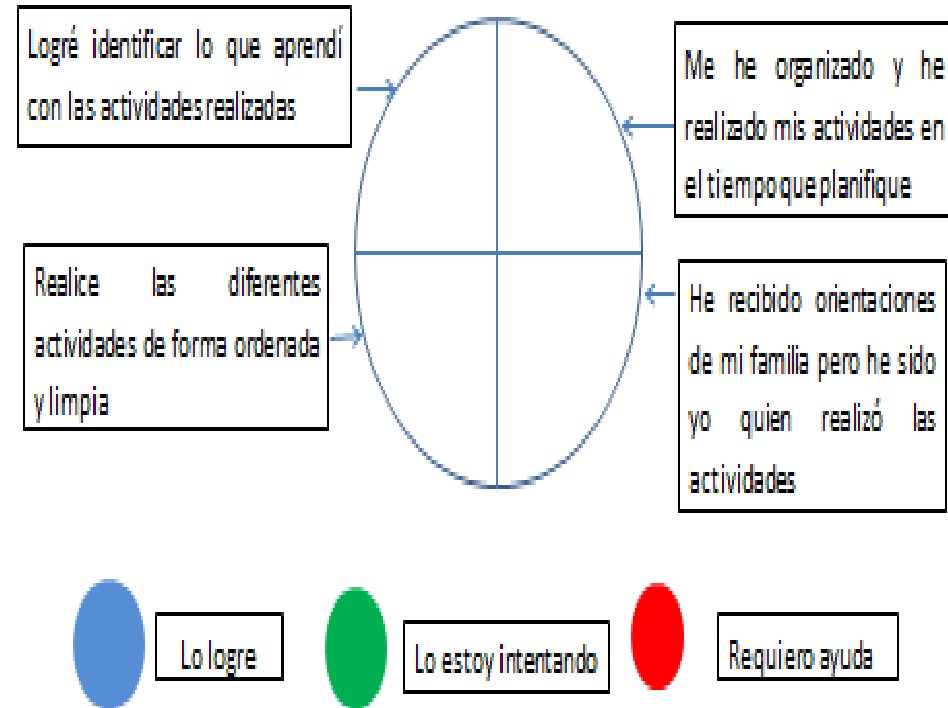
Logré identificar lo que aprendí con las actividades realizadas

Me he organizado y he realizado mis actividades en el tiempo que planifique

Realice las diferentes actividades de forma ordenada y limpia

He recibido orientaciones de mi familia pero he sido yo quien realizó las actividades

Lo logre

Lo estoy intentando

Requiero ayuda